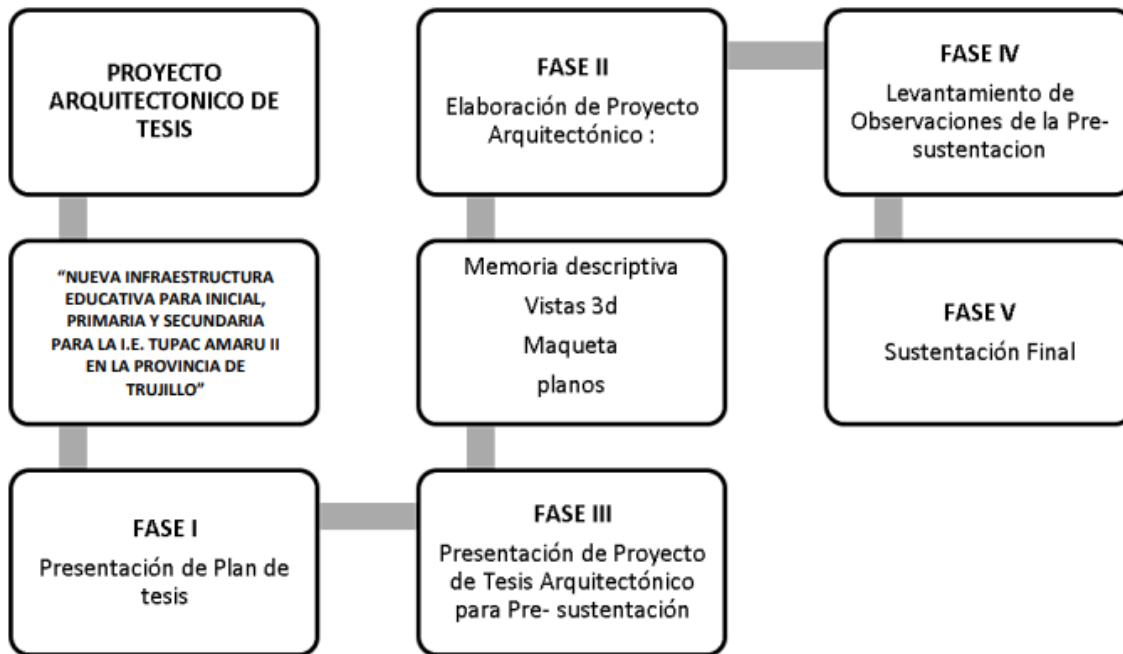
PROYECTO ARQUITECTONICO DE TESIS

"NUEVA INFRAESTRUCTURA EDUCATIVA PARA INICIAL, PRIMARIA Y SECUNDARIA PARA LA I.E. TUPAC AMARU II EN LA PROVINCIA DE TRUJILLO"

FASE I
Presentación de Plan de tesis

FASE II
Elaboración de Proyecto Arquitectónico :

Memoria descriptiva
Vistas 3d
Maqueta
planos

FASE III
Presentación de Proyecto de Tesis Arquitectónico para Pre- sustentación

FASE IV
Levantamiento de Observaciones de la Pre-sustentacion

FASE V
Sustentación Final